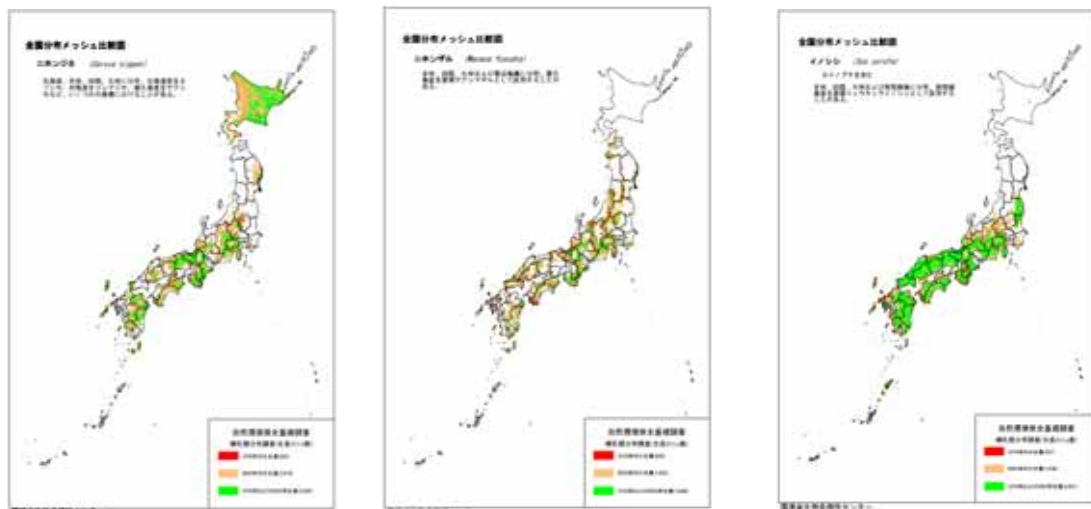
全国分布メッシュ比較図

ニホンジカ

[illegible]

自然環境保全基礎調査

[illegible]

全国分布メッシュ比較図

ニホンザル

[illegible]

自然環境保全基礎調査

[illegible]

全国分布メッシュ比較図

イノシシ

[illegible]

自然環境保全基礎調査

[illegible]

環境省自然環境局生物多様性センター